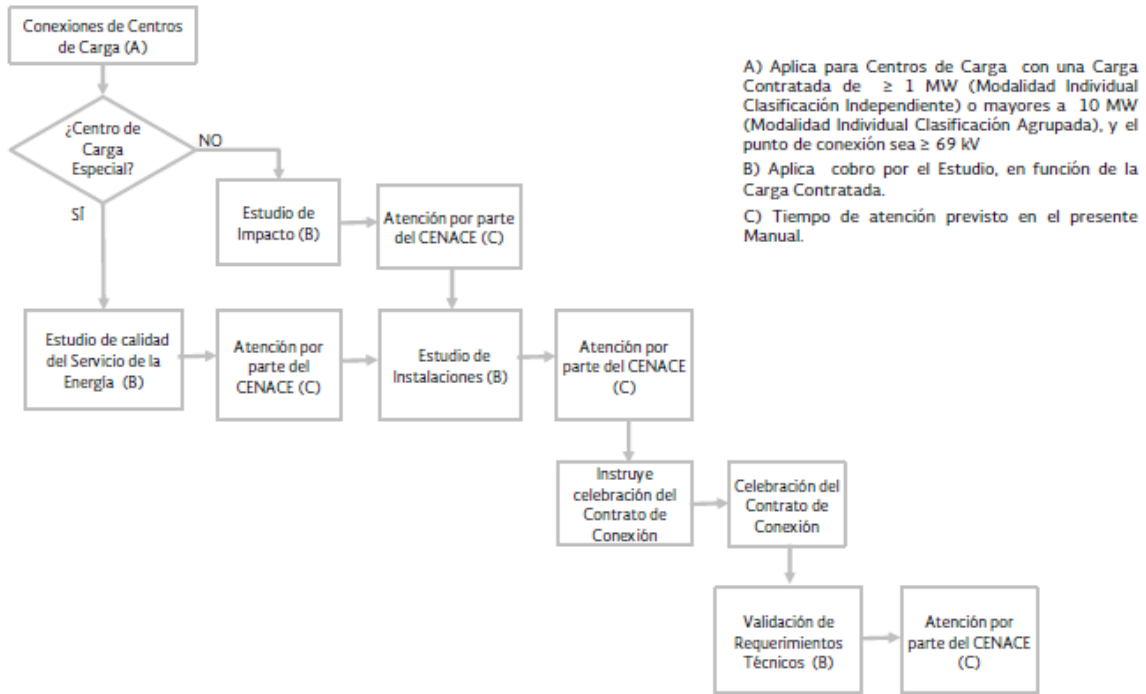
Conexiones de Centros de Carga (A)

¿Centro de Carga Especial?

NO

SÍ

Estudio de Impacto (B)

Atención por parte del CENACE (C)

Estudio de calidad del Servicio de la Energía (B)

Atención por parte del CENACE (C)

Estudio de Instalaciones (B)

Atención por parte del CENACE (C)

Instruye celebración del Contrato de Conexión

Celebración del Contrato de Conexión

Validación de Requerimientos Técnicos (B)

Atención por parte del CENACE (C)

A) Aplica para Centros de Carga con una Carga Contratada de $\geq$ 1 MW (Modalidad Individual Clasificación Independiente) o mayores a 10 MW (Modalidad Individual Clasificación Agrupada), y el punto de conexión sea $\geq$ 69 kV

B) Aplica cobro por el Estudio, en función de la Carga Contratada.

C) Tiempo de atención previsto en el presente Manual.